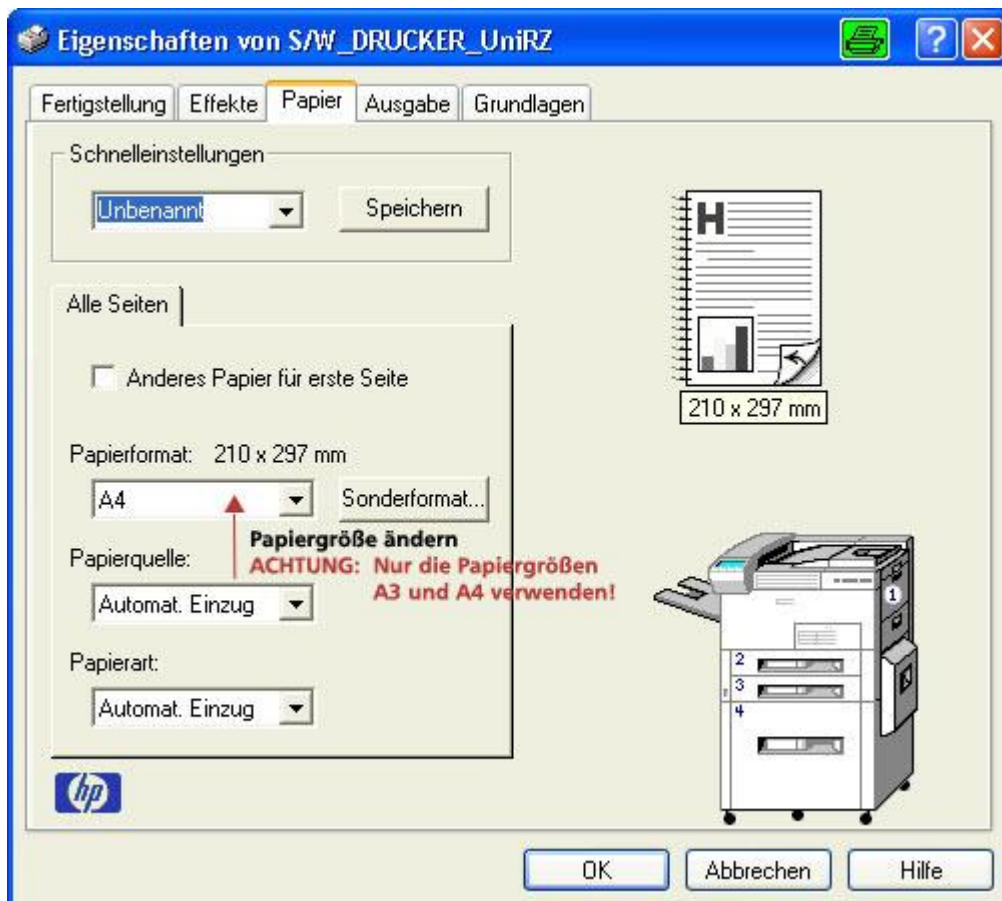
Eigenschaften von S/W_DRUCKER_UniRZ

?

Fertigstellung Effekte Papier Ausgabe Grundlagen

Schnelleinstellungen

Unbenannt

Speichern

Alle Seiten

Anderes Papier für erste Seite

Papierformat: 210 x 297 mm

A4

Sonderformat...

Papiergröße ändern
ACHTUNG: Nur die Papiergrößen A3 und A4 verwenden!

Papierquelle:

Automat. Einzug

Papierart:

Automat. Einzug

210 x 297 mm

1
2
3
4

hp

OK Abbrechen Hilfe